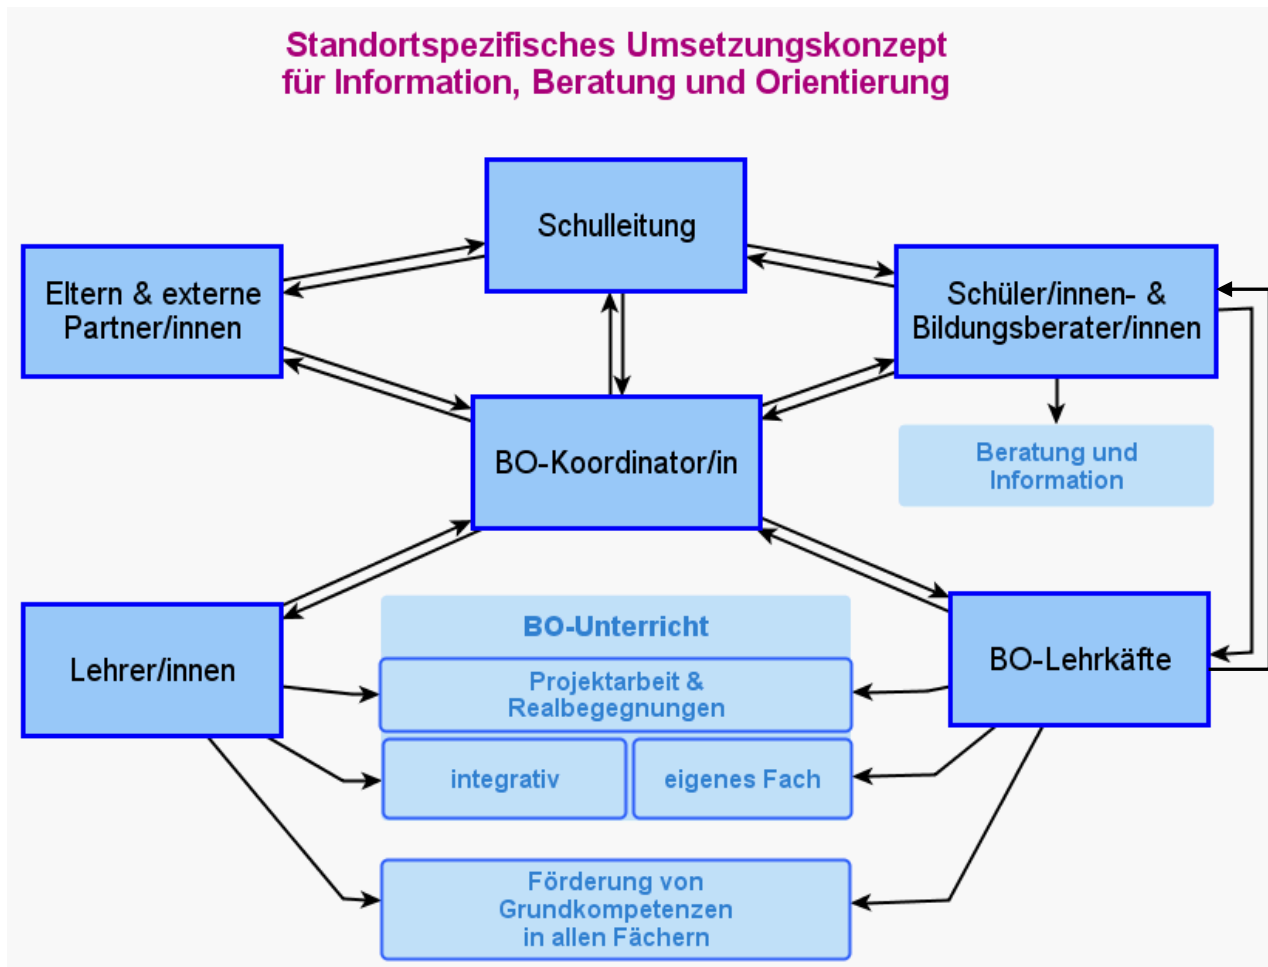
Standortspezifisches Umsetzungskonzept für Information, Beratung und Orientierung

Schulleitung

Eltern & externe Partner/innen

Schüler/innen- & Bildungsberater/innen

BO-Koordinator/in

Beratung und Information

Lehrer/innen

BO-Unterricht

BO-Lehrkäfte

Projektarbeit & Realbegegnungen

integrativ

eigenes Fach

Förderung von Grundkompetenzen in allen Fächern